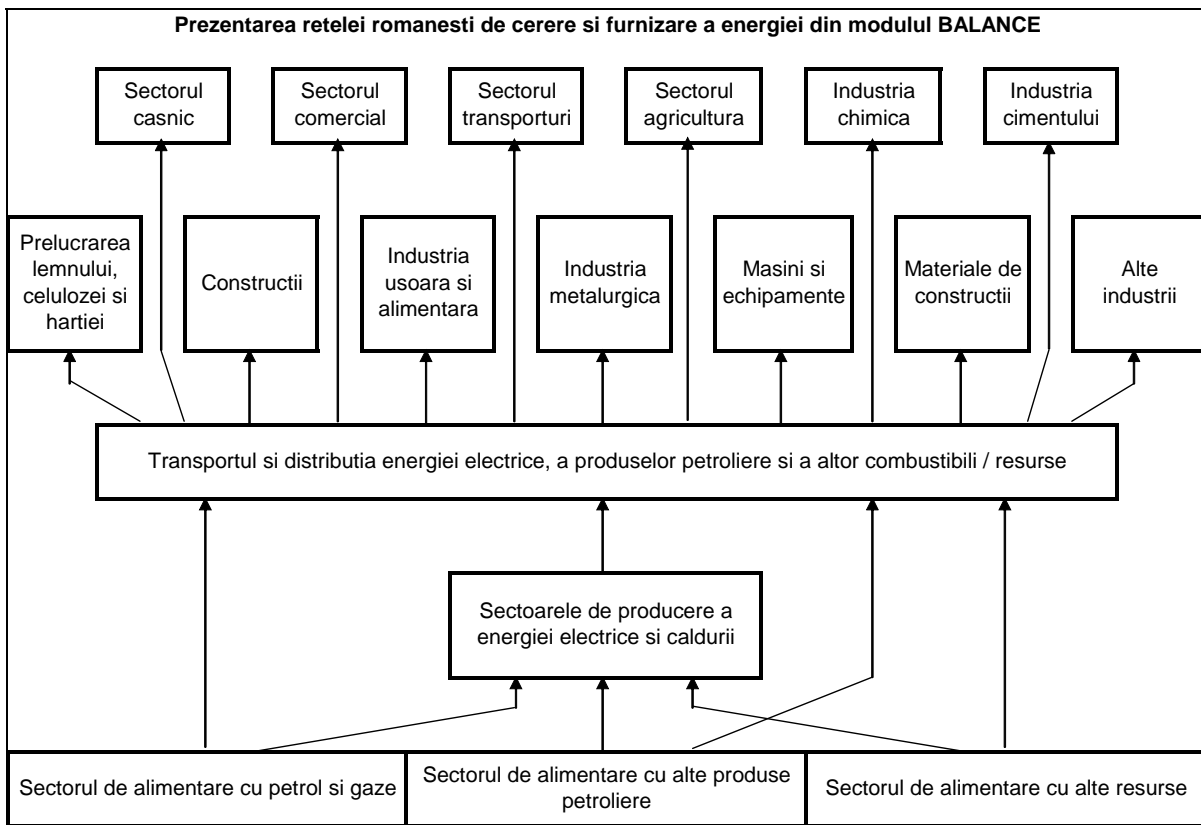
Prezentarea retelei romanesti de cerere si furnizare a energiei din modulul BALANCE

Sectorul casnic

Sectorul comercial

Sectorul transporturi

Sectorul agricultura

Industria chimica

Industria cimentului

Prelucrarea lemnului, celulozei si hartiei

Constructii

Industria usoara si alimentara

Industria metalurgica

Masini si echipamente

Materiale de constructii

Alte industrii

Transportul si distributia energiei electrice, a produselor petroliere si a altor combustibili / resurse

Sectoarele de producere a energiei electrice si caldurii

Sectorul de alimentare cu petrol si gaze

Sectorul de alimentare cu alte produse petroliere

Sectorul de alimentare cu alte resurse